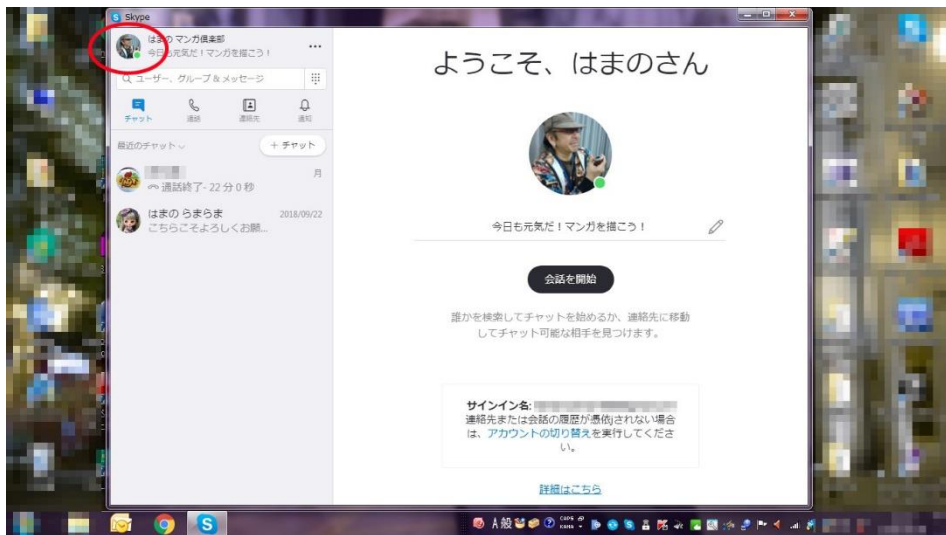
Skype

はまの マンガ倶楽部
今日も元気だ！マンガを描こう！

...

ユーザー、グループ＆メッセージ

チャット　通話　連絡先　通知

最近のチャット

＋チャット

月
通話終了 - 22 分 0 秒

はまの らまらま　2018/09/22
こちらこそよろしくお願...

ようこそ、はまのさん

今日も元気だ！マンガを描こう！

会話を開始

誰かを検索してチャットを始めるか、連絡先に移動してチャット可能な相手を見つけます。

サインイン名:
連絡先または会話の履歴が表示されない場合は、アカウントの切り替えを実行してください。

詳細はこちら

A 般